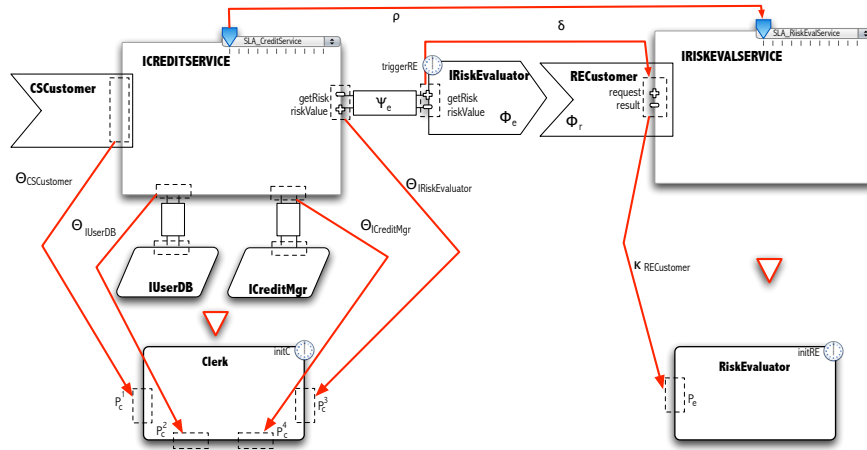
$\rho$

SLA_CreditService

$\delta$

SLA_RiskEvalService

ICREDITSERVICE

IRISKEVALSERVICE

CSCustomer

triggerRE

IRiskEvaluator

RECustomer

getRisk
riskValue

$\Psi_e$

getRisk
riskValue

$\Phi_e$

request
result

$\Phi_r$

$\Theta_{CSCustomer}$

$\Theta_{IUserDB}$

$\Theta_{IRiskEvaluator}$

$\Theta_{ICreditMgr}$

$\kappa_{RECustomer}$

IUserDB

ICreditMgr

Clerk

initC

RiskEvaluator

initRE

$P_c$

$P_c^2$

$P_c^4$

$P_c^3$

$P_e$